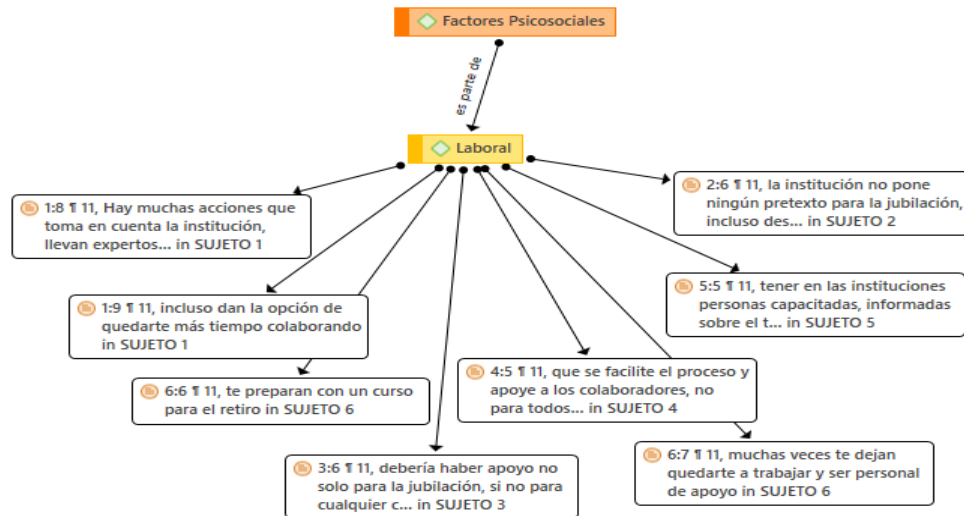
Factores Psicosociales

es parte de

Laboral

1:8 ¶ 11, Hay muchas acciones que toma en cuenta la institución, llevan expertos... in SUJETO 1

2:6 ¶ 11, la institución no pone ningún pretexto para la jubilación, incluso des... in SUJETO 2

1:9 ¶ 11, incluso dan la opción de quedarte más tiempo colaborando in SUJETO 1

5:5 ¶ 11, tener en las instituciones personas capacitadas, informadas sobre el t... in SUJETO 5

6:6 ¶ 11, te preparan con un curso para el retiro in SUJETO 6

4:5 ¶ 11, que se facilite el proceso y apoye a los colaboradores, no para todos... in SUJETO 4

6:7 ¶ 11, muchas veces te dejan quedarte a trabajar y ser personal de apoyo in SUJETO 6

3:6 ¶ 11, debería haber apoyo no solo para la jubilación, si no para cualquier c... in SUJETO 3